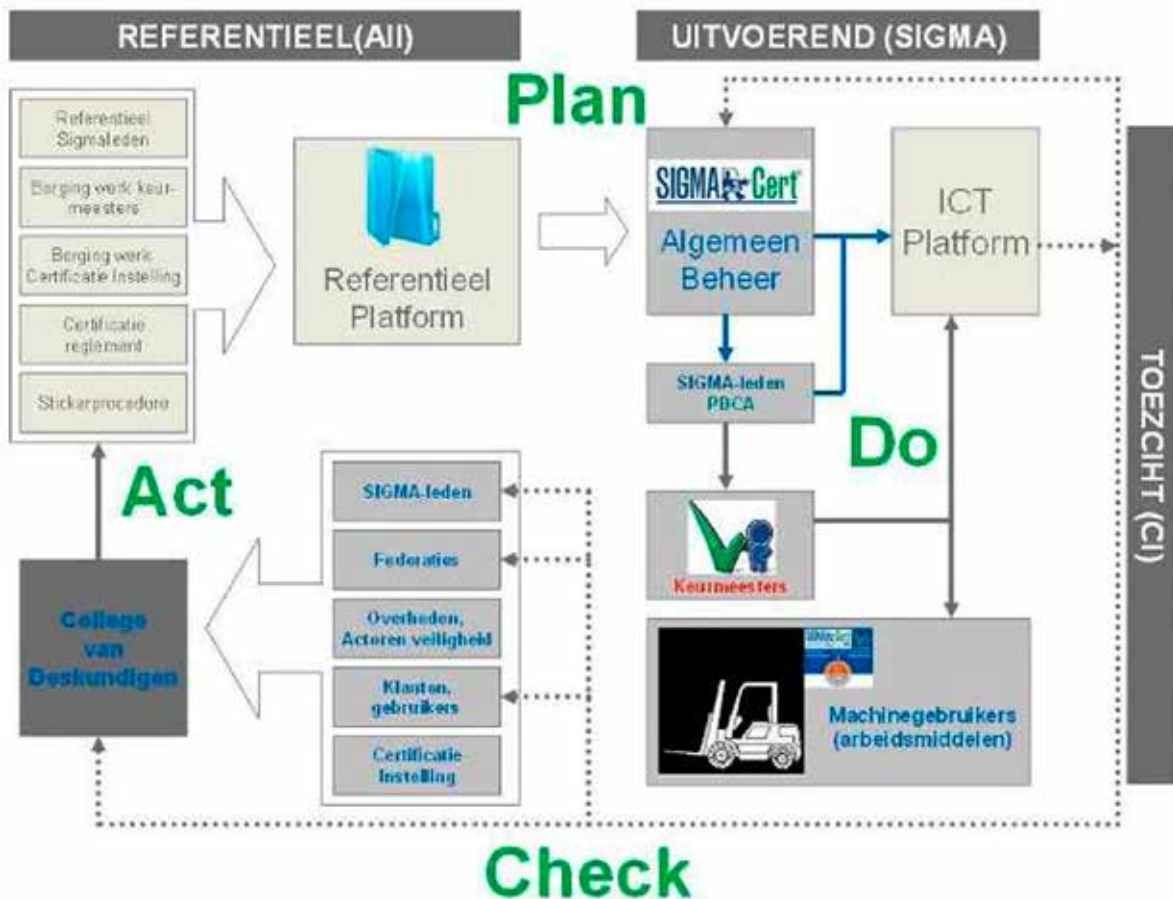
REFERENTIEEL(All)

UITVOEREND (SIGMA)

Plan

Referentieel Sigmaleden

Borging werk keurmeesters

Borging werk Certificatie Instelling

Certificatie reglement

Stickerprocedure

Referentieel Platform

SIGMA Cert

Algemeen Beheer

ICT Platform

SIGMA-leden PBCA

Do

TOEZICHT (CI)

Act

SIGMA-leden

Federaties

Overheden, Actoren veiligheid

Klanten, gebruikers

Certificatie Instelling

College van Deskundigen

Keurmeesters

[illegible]

Machinegebruikers (arbeidsmiddelen)

Check